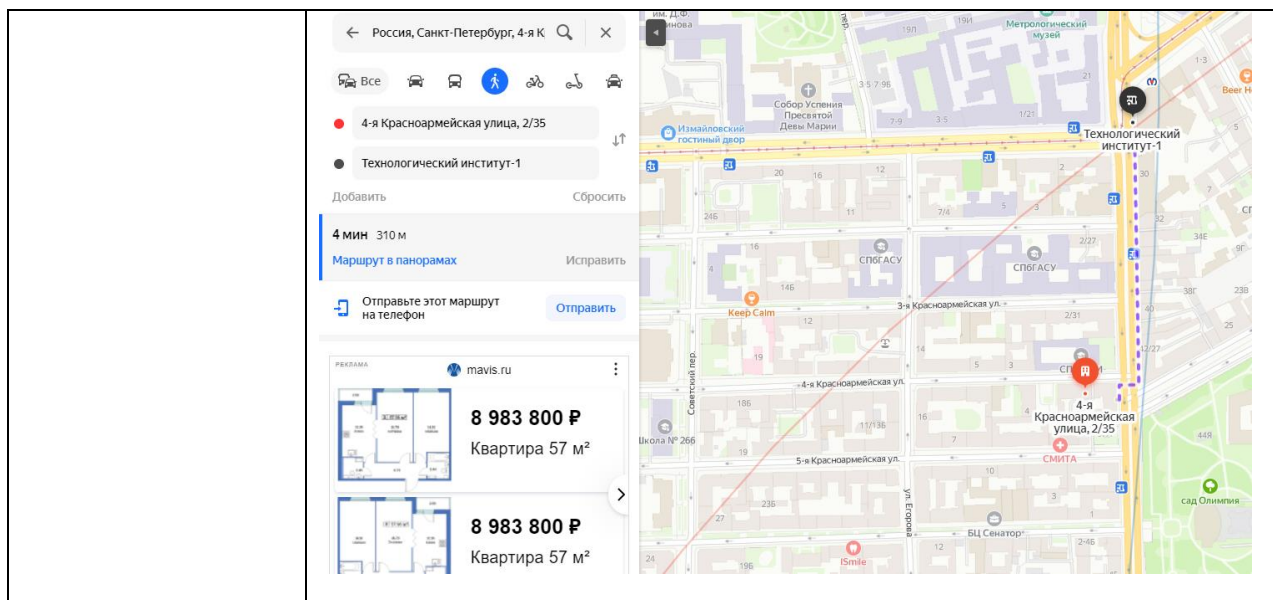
Россия, Санкт-Петербург, 4-я К

Все

4-я Красноармейская улица, 2/35

Технологический институт-1

Добавить

Сбросить

4 мин 310 м

Маршрут в панорамах

Исправить

Отправьте этот маршрут на телефон

Отправить

РЕКЛАМА

mavis.ru

8 983 800 ₽

Квартира 57 м²

8 983 800 ₽

Квартира 57 м²

им. Д. Ф.
инова

Метрологический музей

Собор Успения Пресвятой Девы Марии

Измайловский гостиный двор

Технологический институт-1

Beer H

СПбГАСУ

СПбГАСУ

Keep Calm

3-я Красноармейская ул.

4-я Красноармейская ул.

Советский пер.

4-я Красноармейская улица, 2/35

Школа № 266

5-я Красноармейская ул.

СМИТА

ул. Егорова

сад Олимпия

БЦ Сенатор

iSmile

СП

20

16

12

24б

11

7/4

5

2/27

34Е

9Г

16

14б

12

2/31

38Г

23В

25

19

18б

11/13б

16

7

44В

10

23б

3

2-4б

12

24

19б

3-5-7-9б

7-9

3-5

1/21

19Л

1-3

30

32

40

5/27